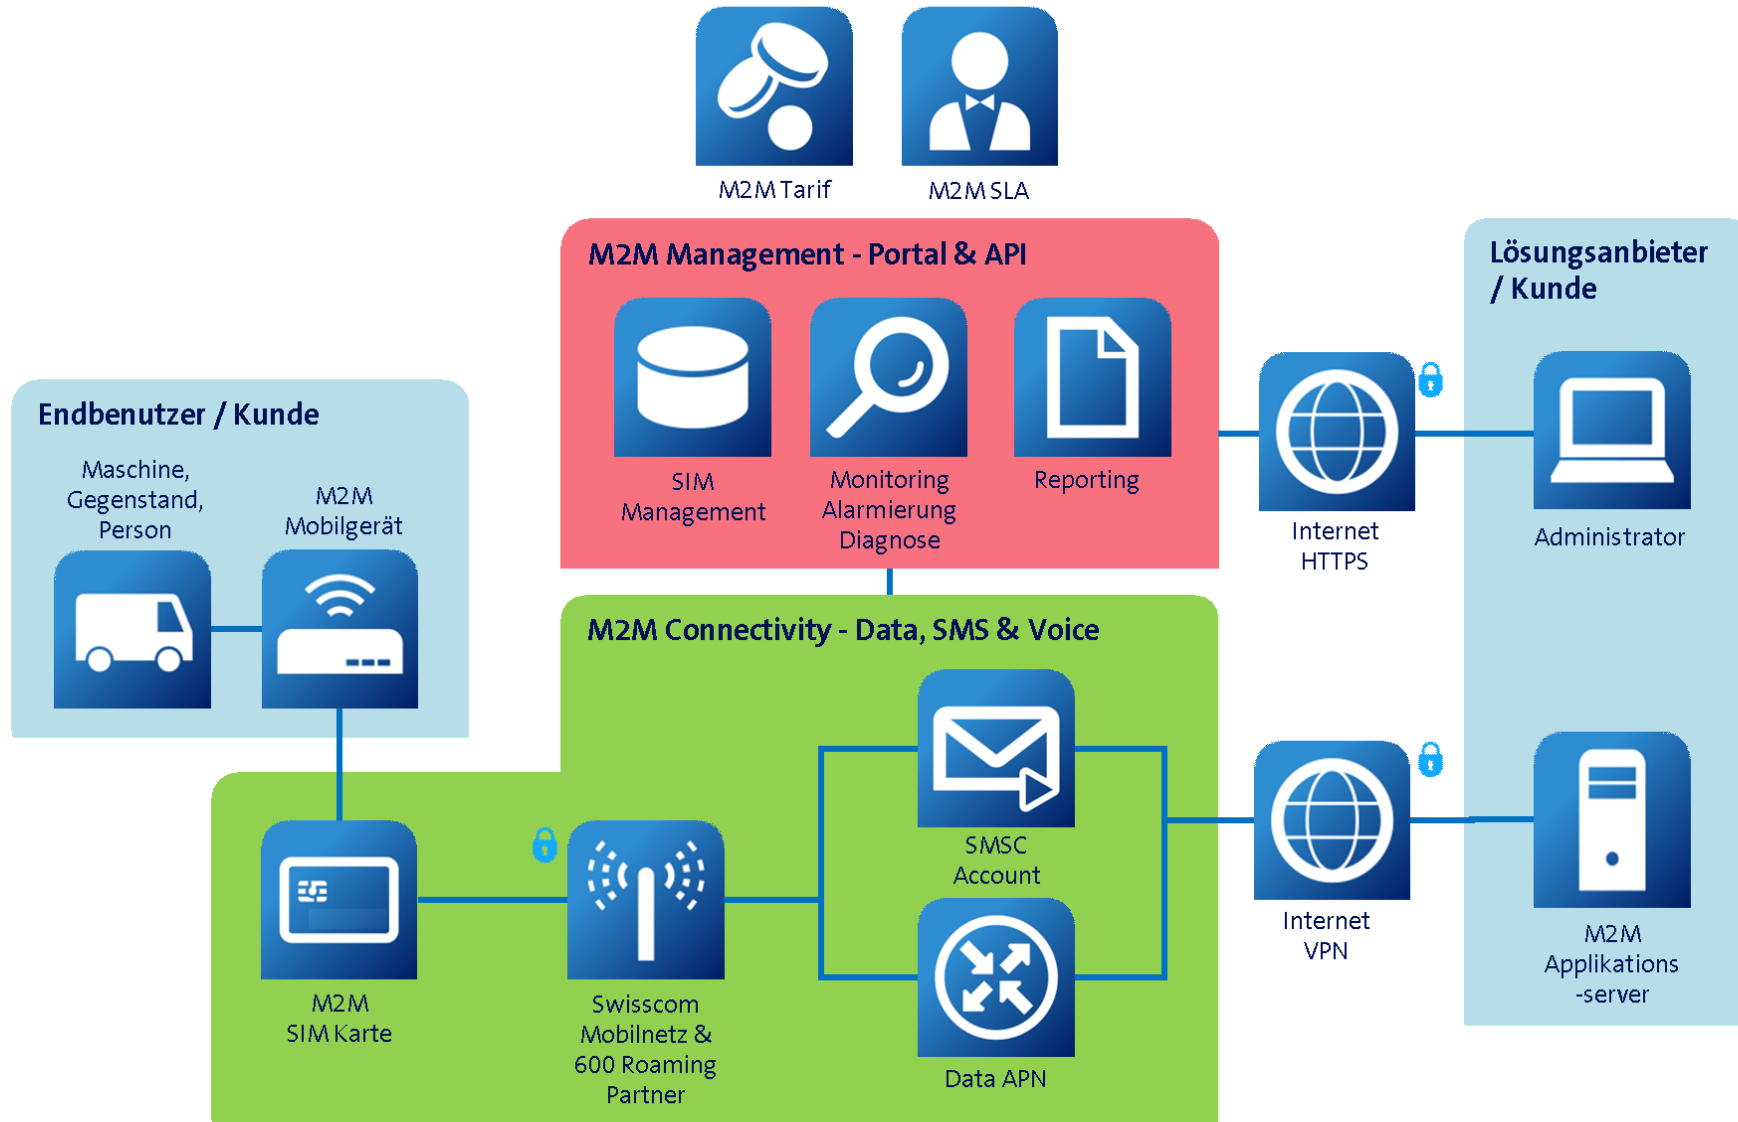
M2M Tarif

M2M SLA

M2M Management - Portal & API

SIM Management

Monitoring Alarmierung Diagnose

Reporting

Lösungsanbieter / Kunde

Internet HTTPS

Administrator

Endbenutzer / Kunde

Maschine, Gegenstand, Person

M2M Mobilgerät

M2M Connectivity - Data, SMS & Voice

SMSC Account

Data APN

Internet VPN

M2M Applikations -server

M2M SIM Karte

Swisscom Mobilnetz & 600 Roaming Partner